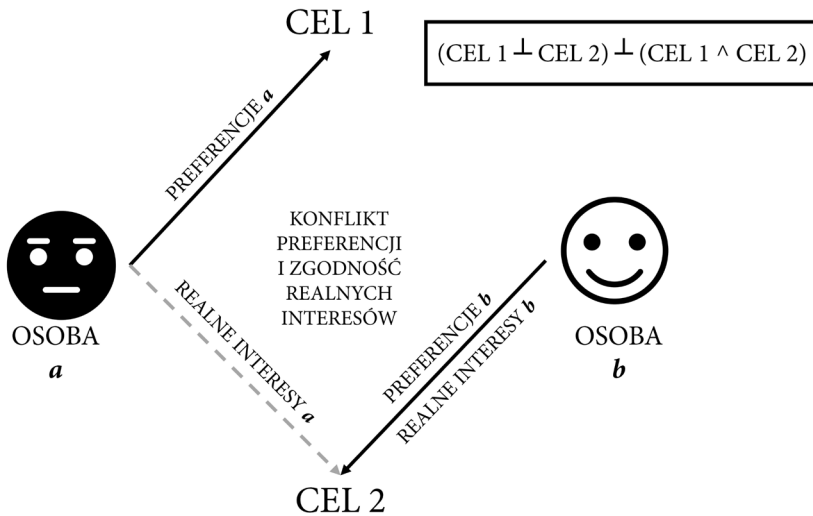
CEL 1

(CEL 1 $\perp$ CEL 2) $\perp$ (CEL 1 $\wedge$ CEL 2)

PREFERENCJE *a*

KONFLIKT PREFERENCJI I ZGODNOŚĆ REALNYCH INTERESÓW

OSOBA
*a*

REALNE INTERESY *a*

PREFERENCJE *b*

REALNE INTERESY *b*

OSOBA
*b*

CEL 2